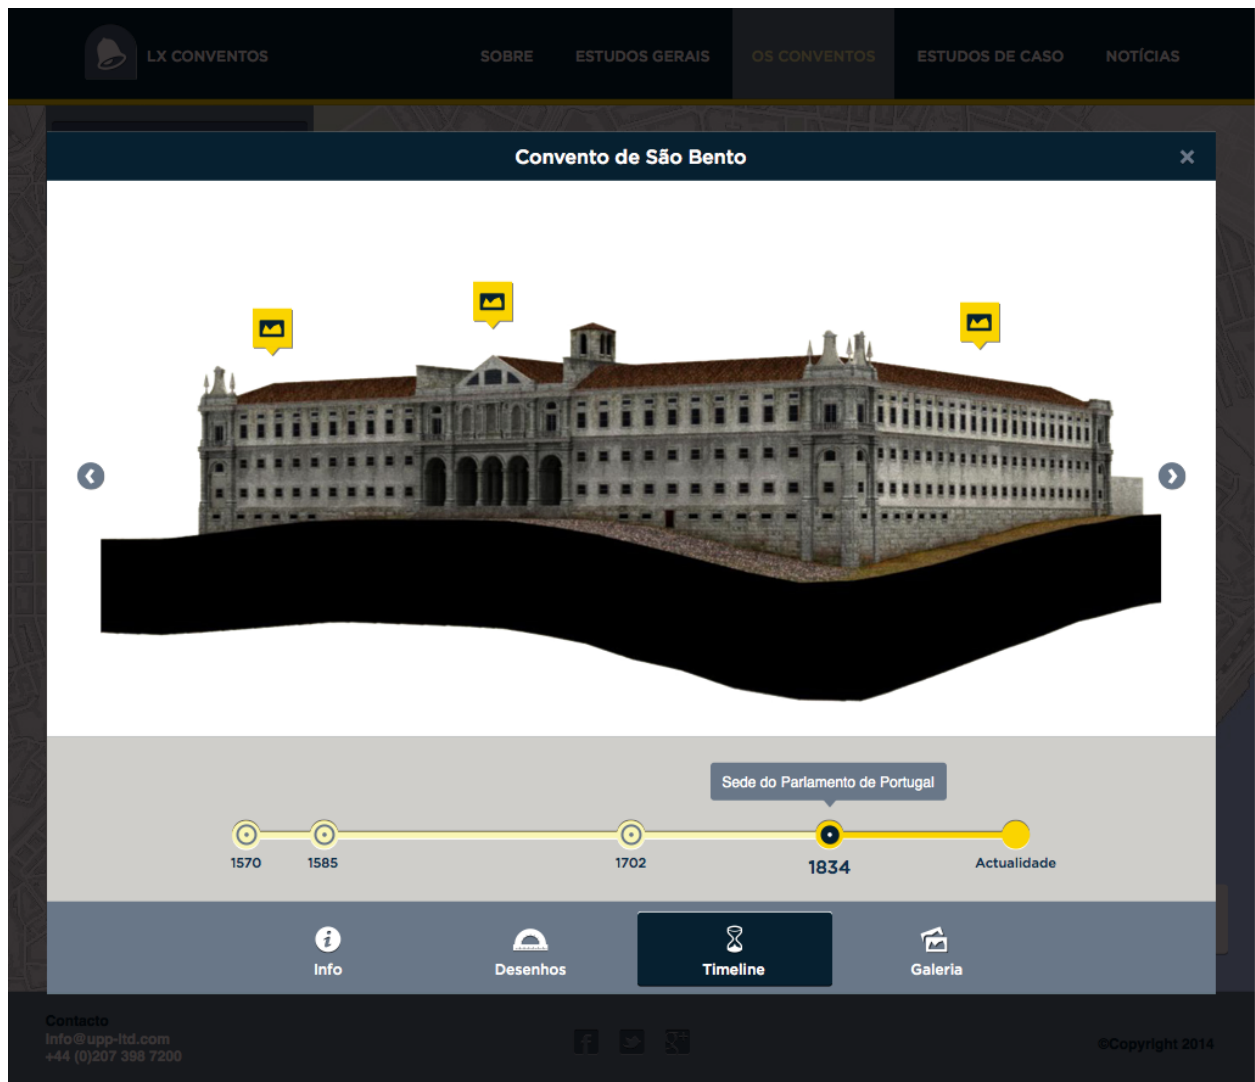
LX CONVENTOS

SOBRE ESTUDOS GERAIS OS CONVENTOS ESTUDOS DE CASO NOTÍCIAS

Convento de São Bento

×

Sede do Parlamento de Portugal

1570 1585 1702 1834 Actualidade

Info Desenhos Timeline Galeria

Contacto
info@upp-ltd.com
+44 (0)207 398 7200

©Copyright 2014